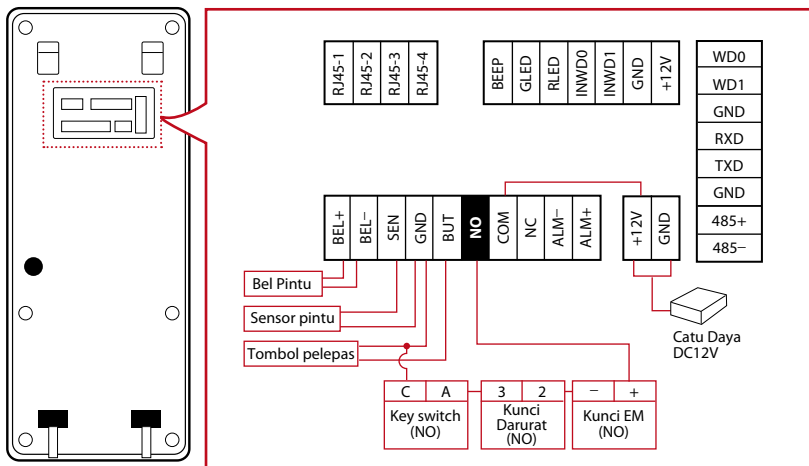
RJ45-1
RJ45-2
RJ45-3
RJ45-4

BEEP
GLED
RLED
INWD0
INWD1
GND
+12V

WD0
WD1
GND
RXD
TXD
GND
485+
485–

BEL+
BEL–
SEN
GND
BUT
NO
COM
NC
ALM–
ALM+

+12V
GND

Bel Pintu
Sensor pintu
Tombol pelepas

Catu Daya
DC12V

C
A
Key switch
(NO)

3
2
Kunci
Darurat
(NO)

–
+
Kunci EM
(NO)